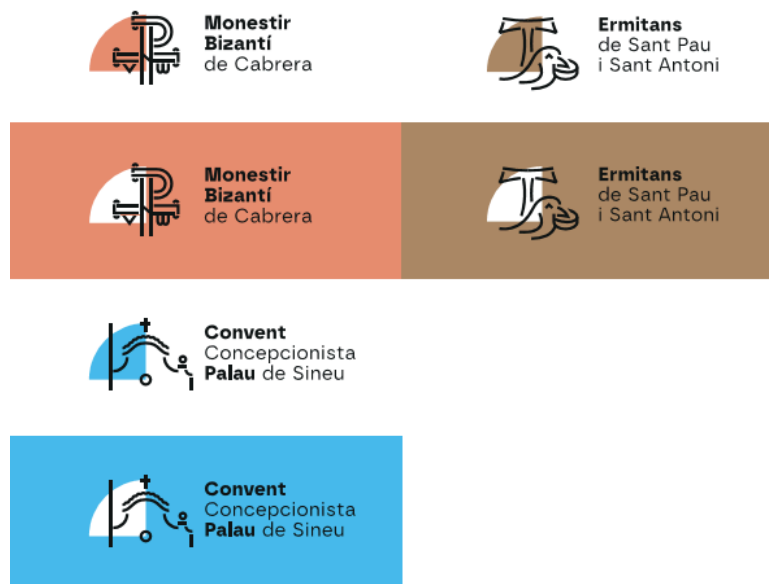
Monestir
Bizantí
de Cabrera

Ermitans
de Sant Pau
i Sant Antoni

Monestir
Bizantí
de Cabrera

Ermitans
de Sant Pau
i Sant Antoni

Convent
Concepcionista
Palau de Sineu

Convent
Concepcionista
Palau de Sineu